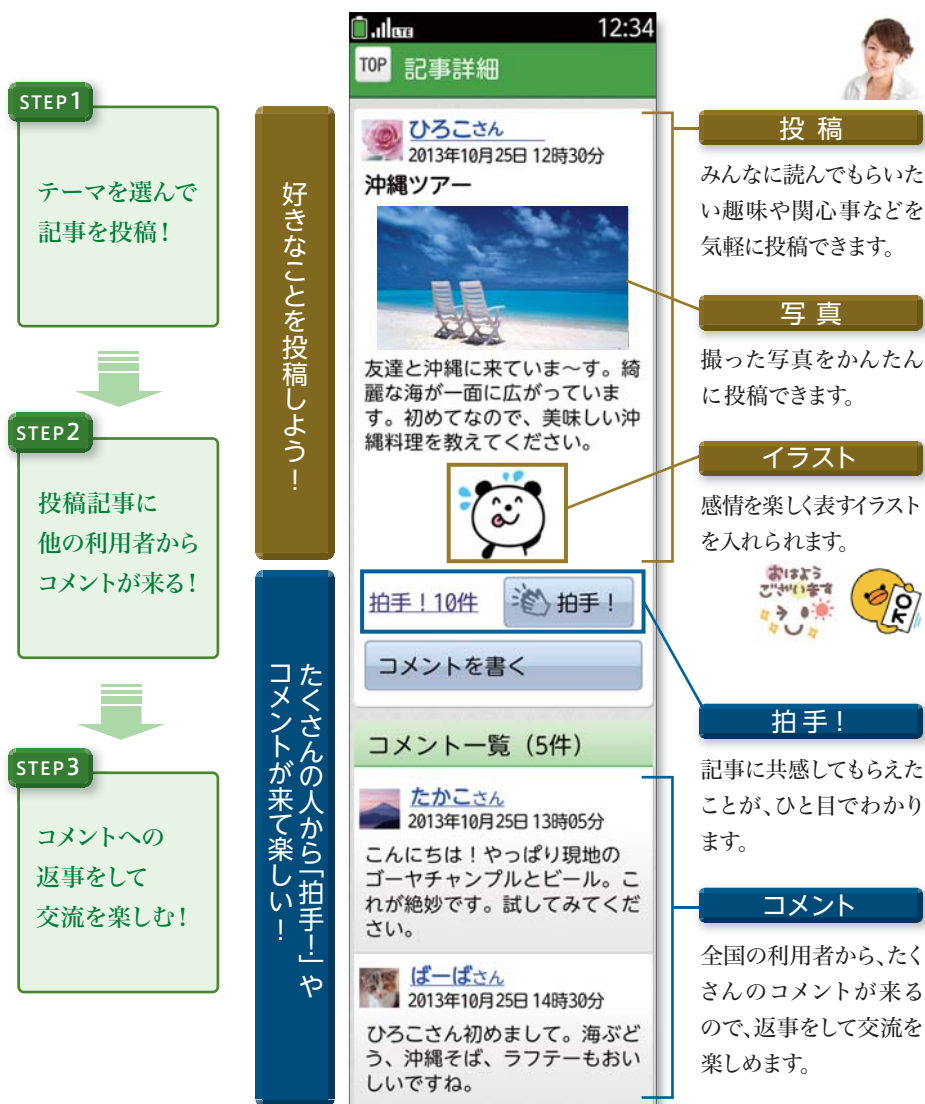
STEP1
テーマを選んで記事を投稿！

STEP2
投稿記事に他の利用者からコメントが来る！

STEP3
コメントへの返事をして交流を楽しむ！

好きなことを投稿しよう！

たくさんの人から「拍手！」やコメントが来て楽しい！

LTE 12:34
TOP 記事詳細

ひろこさん
2013年10月25日 12時30分
沖縄ツアー
友達と沖縄に来ていま〜す。綺麗な海が一面に広がっています。初めてなので、美味しい沖縄料理を教えてください。

拍手！10件 拍手！
コメントを書く

コメント一覧（5件）
たかこさん
2013年10月25日 13時05分
こんにちは！やっぱり現地のゴーヤチャンプルとビール。これが絶妙です。試してみてください。

ばーばさん
2013年10月25日 14時05分
ひろこさん初めまして。海ぶどう、沖縄そば、ラフテーもおいしいですね。

投稿
みんなに読んでもらいたい趣味や関心事などを気軽に投稿できます。

写真
撮った写真をかんたんに投稿できます。

イラスト
感情を楽しく表すイラストを入れられます。
おはようございます
OK

拍手！
記事に共感してもらえたことが、ひと目でわかります。

コメント
全国の利用者から、たくさんのコメントが来るので、返事をして交流を楽しめます。